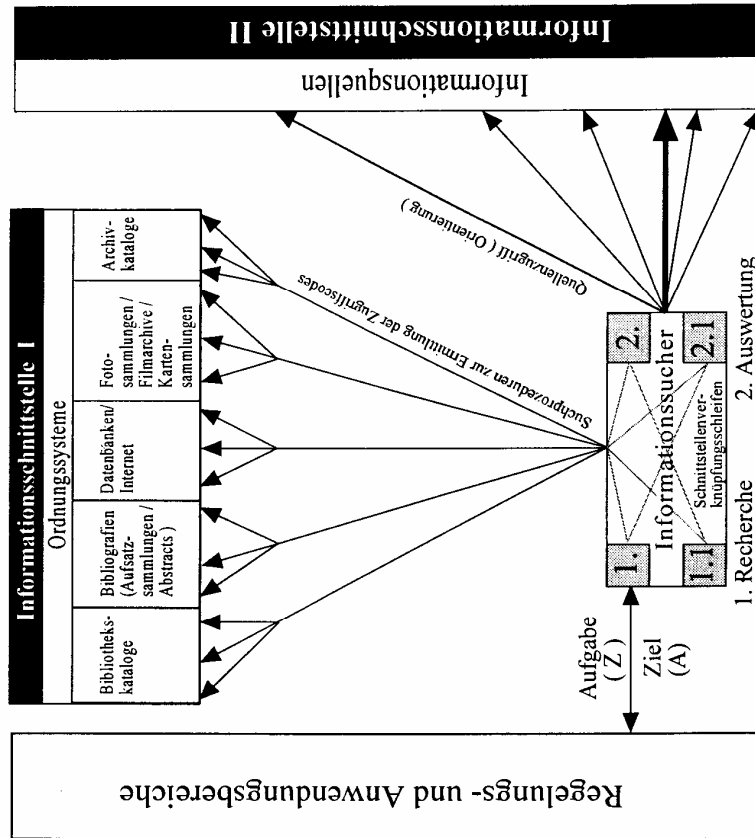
Informationsschnittstelle II

Informationsquellen

Informationsschnittstelle I

Ordnungssysteme

| Bibliotheks-kataloge | Bibliografien (Aufsatz-sammlungen / Abstracts) | Datenbanken/ Internet | Foto-sammlungen / Filmarchive / Karten-sammlungen | Archiv-kataloge |
|---|---|---|---|---|

Suchprozeduren zur Ermittlung der Zugriffscodes

Quellenzugriff ( Orientierung )

2.

Informationssucher

Schnittstellenver-knüpfungsschleifen

1.

1.1

2.1

1. Recherche

2. Auswertung

Aufgabe ( Z )

Ziel (A)

Regelungs- und Anwendungsbereiche